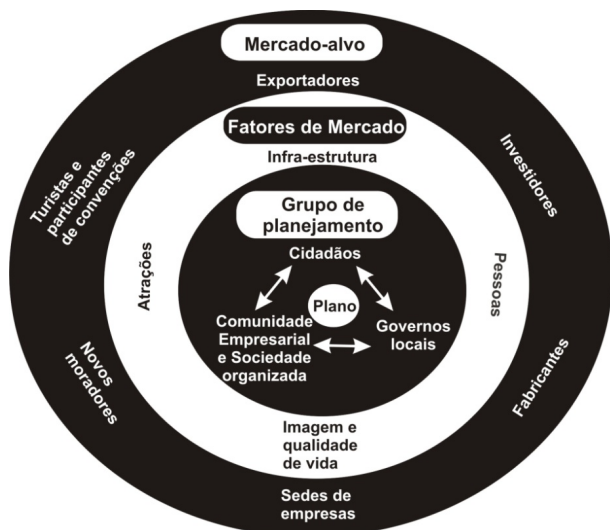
Mercado-alvo

Exportadores

Fatores de Mercado

Infra-estrutura

Grupo de planejamento

Cidadãos

Plano

Comunidade Empresarial e Sociedade organizada

Governos locais

Turistas e participantes de convenções

Investidores

Atrações

Pessoas

Novos moradores

Fabricantes

Imagem e qualidade de vida

Sedes de empresas